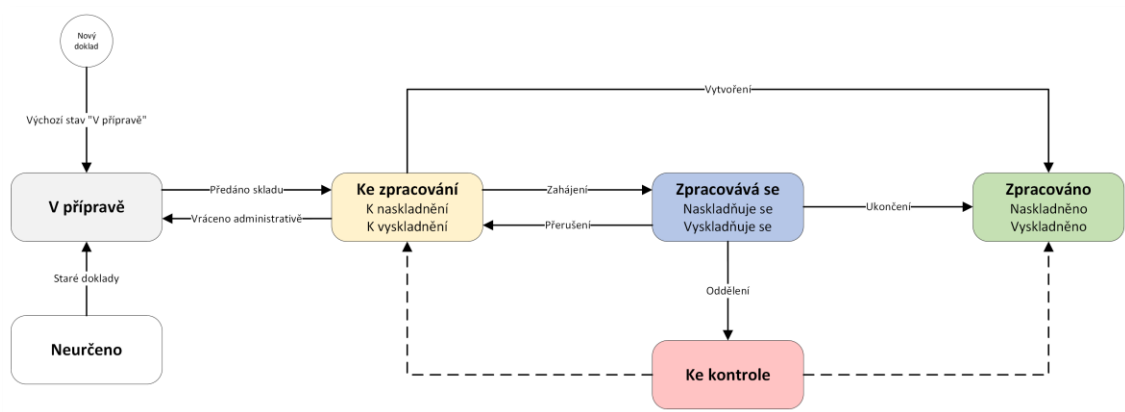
Nový doklad

Výchozí stav "V přípravě"

V přípravě

Předáno skladu

Vráceno administrativě

Staré doklady

Neurčeno

Vytvoření

Ke zpracování
K naskladnění
K vyskladnění

Zahájení

Přerušení

Zpracovává se
Naskladňuje se
Vyskladňuje se

Ukončení

Zpracováno
Naskladněno
Vyskladněno

Oddělení

Ke kontrole